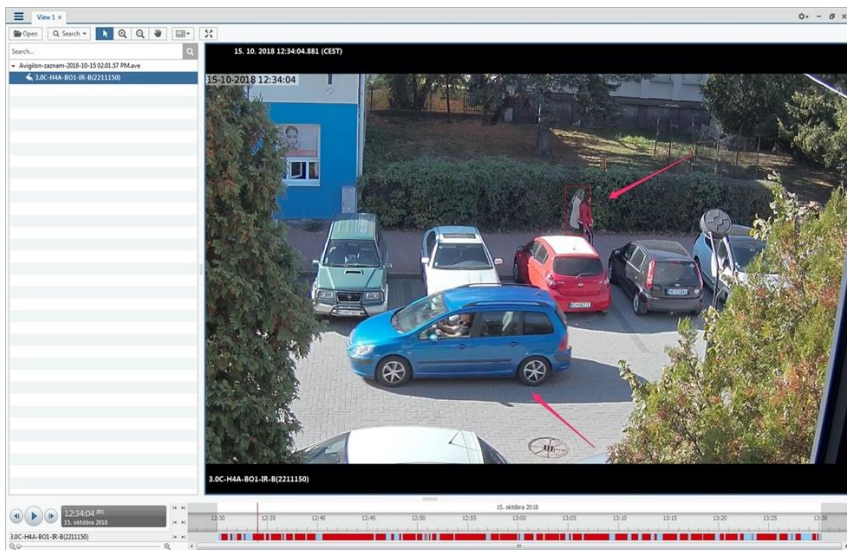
View 1 ×

Open

Search

Search...

Avigilon-zaznam-2018-10-15 02.01.57 PM.ave

3.0C-H4A-BO1-IR-B(2211150)

15. 10. 2018 12:34:04.881 (CEST)

15-10-2018 12:34:04

3.0C-H4A-BO1-IR-B(2211150)

12:34:04

15. októbra 2018

15. októbra 2018

12:30

12:35

12:40

12:45

12:50

12:55

13:00

13:05

13:10

13:15

13:20

13:25

13:30

3.0C-H4A-BO1-IR-B(2211150)